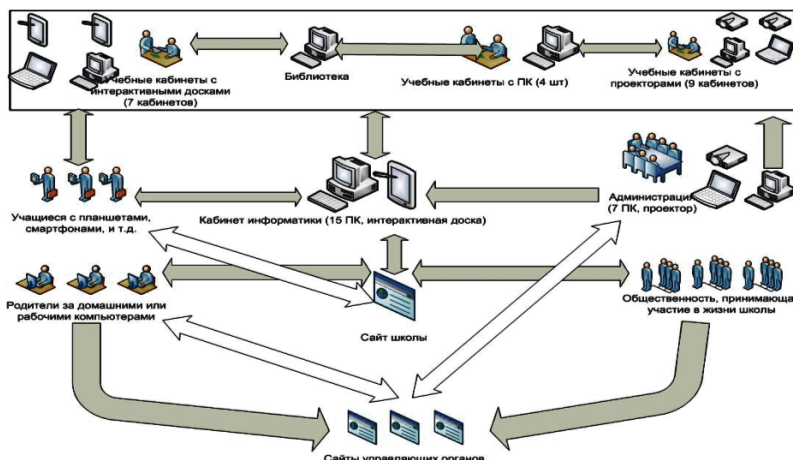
Учебные кабинеты с интерактивными досками (7 кабинетов)

Библиотека

Учебные кабинеты с ПК (4 шт)

Учебные кабинеты с проекторами (9 кабинетов)

Учащиеся с планшетами, смартфонами, и т.д.

Кабинет информатики (15 ПК, интерактивная доска)

Администрация (7 ПК, проектор)

Родители за домашними или рабочими компьютерами

Сайт школы

Общественность, принимающая участие в жизни школы

Сайты управляющих органов